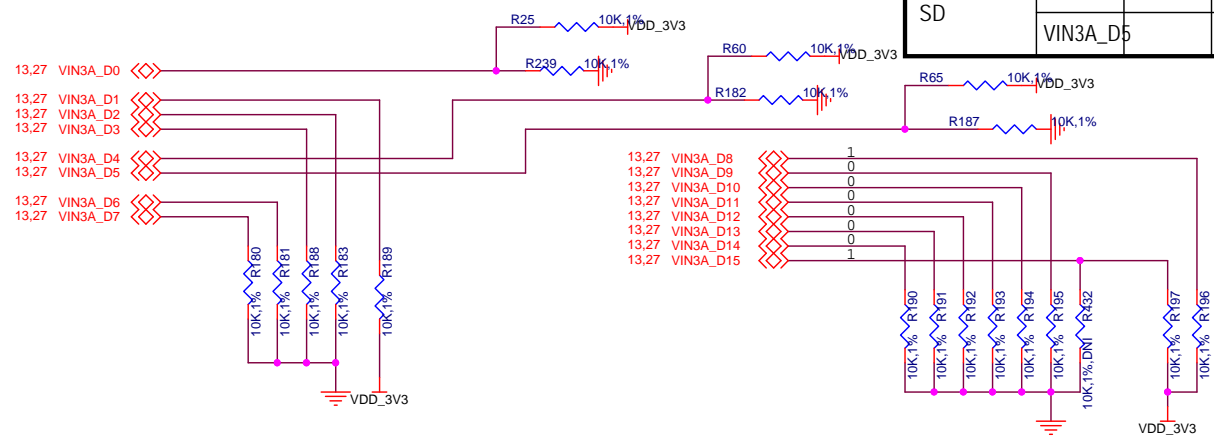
| SD | |
|---|---|
| | VIN3A_D5 |

R25 10K,1% VDD_3V3

13,27 VIN3A_D0

R239 10K,1%

R60 10K,1% VDD_3V3

R182 10K,1%

R65 10K,1% VDD_3V3

R187 10K,1%

13,27 VIN3A_D1
13,27 VIN3A_D2
13,27 VIN3A_D3
13,27 VIN3A_D4
13,27 VIN3A_D5
13,27 VIN3A_D6
13,27 VIN3A_D7

13,27 VIN3A_D8 1
13,27 VIN3A_D9 0
13,27 VIN3A_D10 0
13,27 VIN3A_D11 0
13,27 VIN3A_D12 0
13,27 VIN3A_D13 0
13,27 VIN3A_D14 0
13,27 VIN3A_D15 1

R180 10K,1%
R181 10K,1%
R188 10K,1%
R183 10K,1%
R189 10K,1%

VDD_3V3

R190 10K,1%
R191 10K,1%
R192 10K,1%
R193 10K,1%
R194 10K,1%
R195 10K,1%
R432 10K,1%,DNI
R197 10K,1%
R196 10K,1%

VDD_3V3